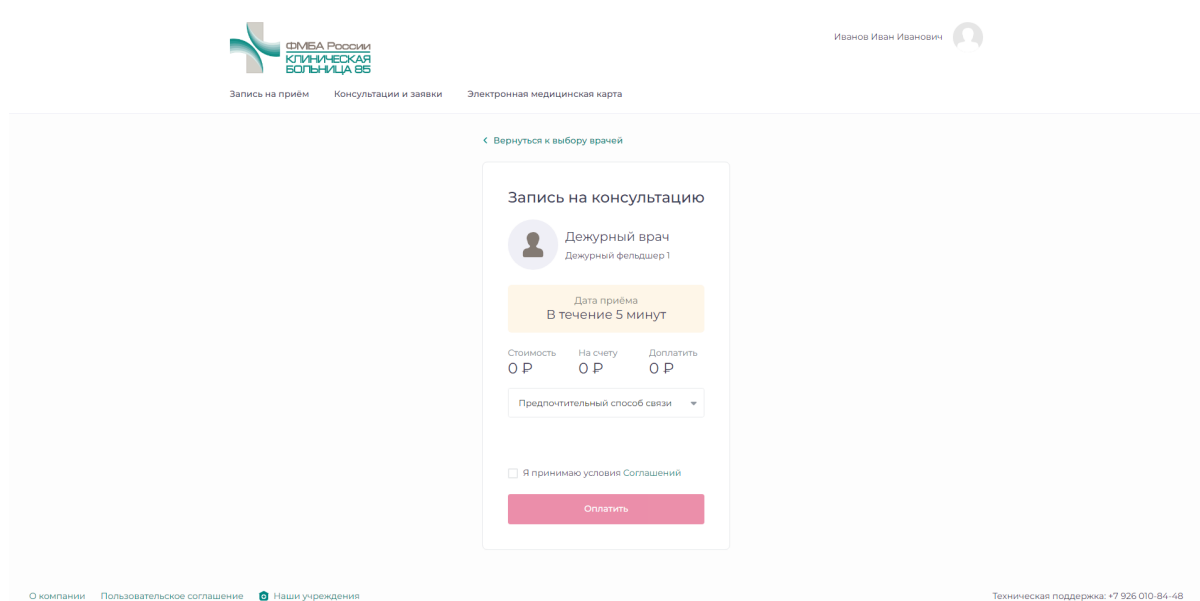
ФМБА России
КЛИНИЧЕСКАЯ БОЛЬНИЦА 85

Иванов Иван Иванович

Запись на приём Консультации и заявки Электронная медицинская карта

< Вернуться к выбору врачей

Запись на консультацию

Дежурный врач
Дежурный фельдшер 1

Дата приёма
В течение 5 минут

| Стоимость | На счету | Доплатить |
|---|---|---|
| 0 ₽ | 0 ₽ | 0 ₽ |

Предпочтительный способ связи

Я принимаю условия Соглашений

Оплатить

О компании Пользовательское соглашение Наши учреждения

Техническая поддержка: +7 926 010-84-48